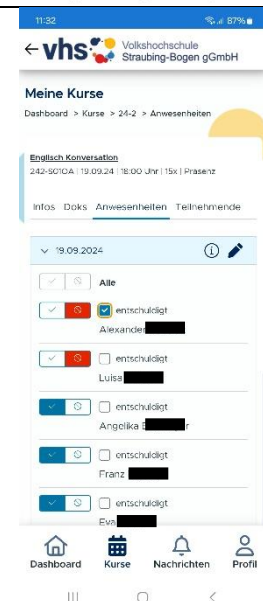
11:32 87%

← vhs Volkshochschule Straubing-Bogen gGmbH

Meine Kurse

Dashboard > Kurse > 24-2 > Anwesenheiten

Englisch Konversation

242-S010A | 19.09.24 | 18:00 Uhr | 15x | Präsenz

Infos Doks Anwesenheiten Teilnehmende

19.09.2024

Alle

entschuldigt

Alexander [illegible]

entschuldigt

Luisa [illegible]

entschuldigt

Angelika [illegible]r

entschuldigt

Franz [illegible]

entschuldigt

Eva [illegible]

Dashboard Kurse Nachrichten Profil